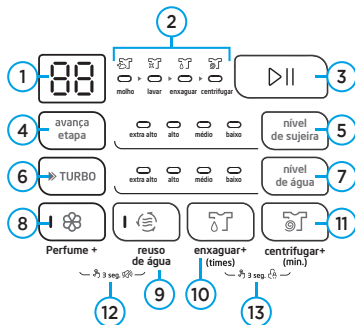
2

1

88

molho lavar enxaguar centrifugar

3

4

avança etapa

extra alto alto médio baixo

nível de sujeira

5

6

TURBO

extra alto alto médio baixo

nível de água

7

8

Perfume +

reuso de água

enxaguar+ (times)

centrifugar+ (min.)

11

3 seg.

3 seg.

12

9

10

13